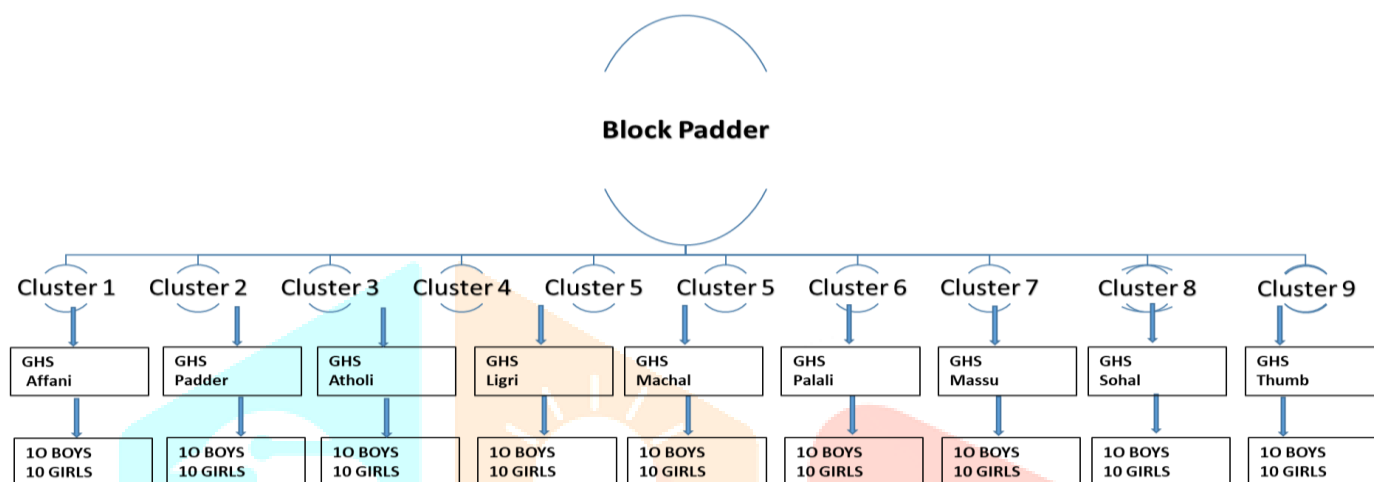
Block Padder

Cluster 1 Cluster 2 Cluster 3 Cluster 4 Cluster 5 Cluster 5 Cluster 6 Cluster 7 Cluster 8 Cluster 9

GHS Affani
GHS Padder
GHS Atholi
GHS Ligri
GHS Machal
GHS Palali
GHS Massu
GHS Sohal
GHS Thumb

1O BOYS 10 GIRLS
1O BOYS 10 GIRLS
1O BOYS 10 GIRLS
1O BOYS 10 GIRLS
1O BOYS 10 GIRLS
1O BOYS 10 GIRLS
1O BOYS 10 GIRLS
1O BOYS 10 GIRLS
1O BOYS 10 GIRLS